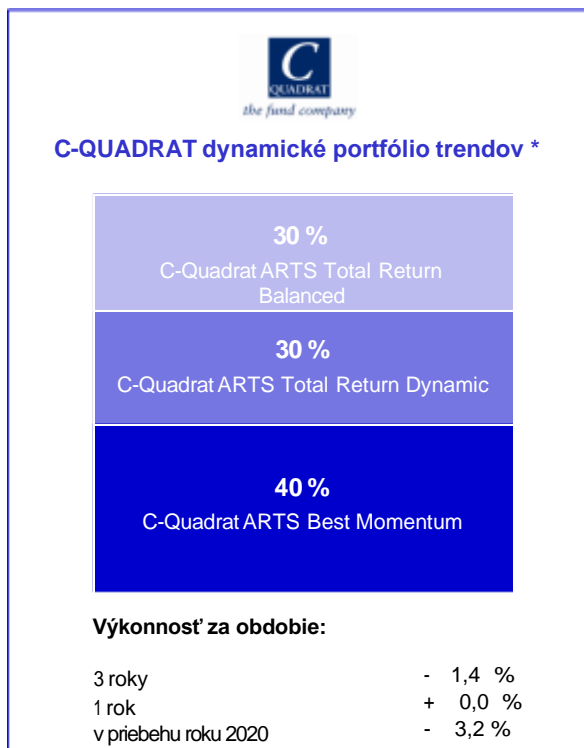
C
QUADRAT
the fund company

C-QUADRAT dynamické portfólio trendov *

30 %
C-Quadrat ARTS Total Return Balanced

30 %
C-Quadrat ARTS Total Return Dynamic

40 %
C-Quadrat ARTS Best Momentum

Výkonnosť za obdobie:

| | |
|---|---|
| 3 roky | - 1,4 % |
| 1 rok | + 0,0 % |
| v priebehu roku 2020 | - 3,2 % |